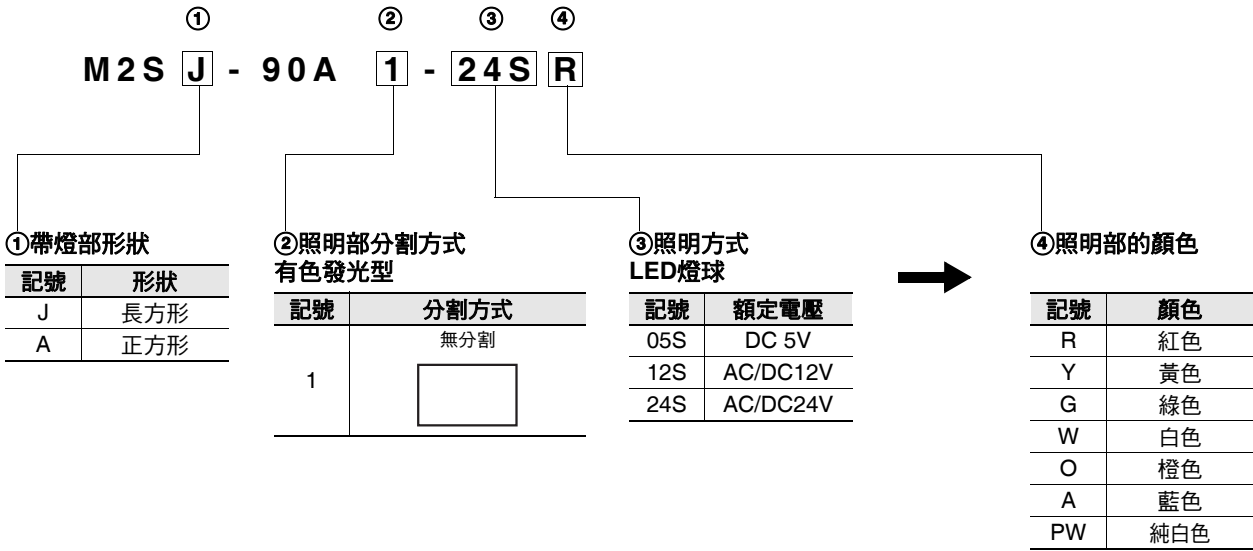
① ② ③ ④

M2S J - 90A 1 - 24S R

①帶燈部形狀

| 記號 | 形狀 |
|---|---|
| J | 長方形 |
| A | 正方形 |

②照明部分割方式
有色發光型

| 記號 | 分割方式 |
|---|---|
| 1 | 無分割 |

③照明方式
LED燈球

| 記號 | 額定電壓 |
|---|---|
| 05S | DC 5V |
| 12S | AC/DC12V |
| 24S | AC/DC24V |

④照明部的顏色

| 記號 | 顏色 |
|---|---|
| R | 紅色 |
| Y | 黃色 |
| G | 綠色 |
| W | 白色 |
| O | 橙色 |
| A | 藍色 |
| PW | 純白色 |